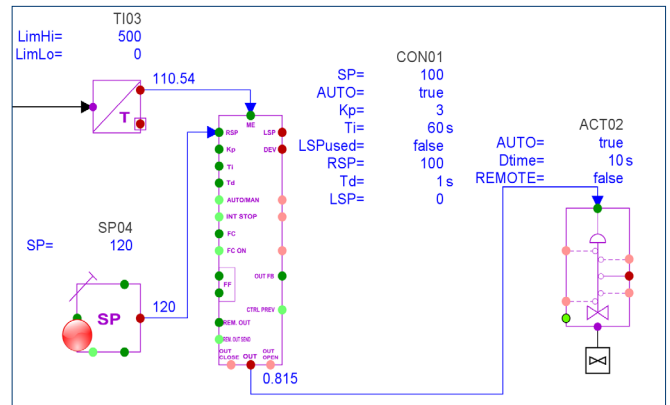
TI03
LimHi= 500
LimLo= 0

110.54

T

CON01
SP= 100
AUTO= true
Kp= 3
Ti= 60 s
LSPused= false
RSP= 100
Td= 1 s
LSP= 0

ME
RSP
Kp
Ti
Td
AUTO/MAN
INT STOP
FC
FC ON
FF
REM. OUT
REM. OUT SEND
OUT CLOSE
OUT
OUT OPEN
LSP
DEV
OUT FB
CTRL PREV

ACT02
AUTO= true
Dtime= 10 s
REMOTE= false

SP04
SP= 120

SP

120

0.815